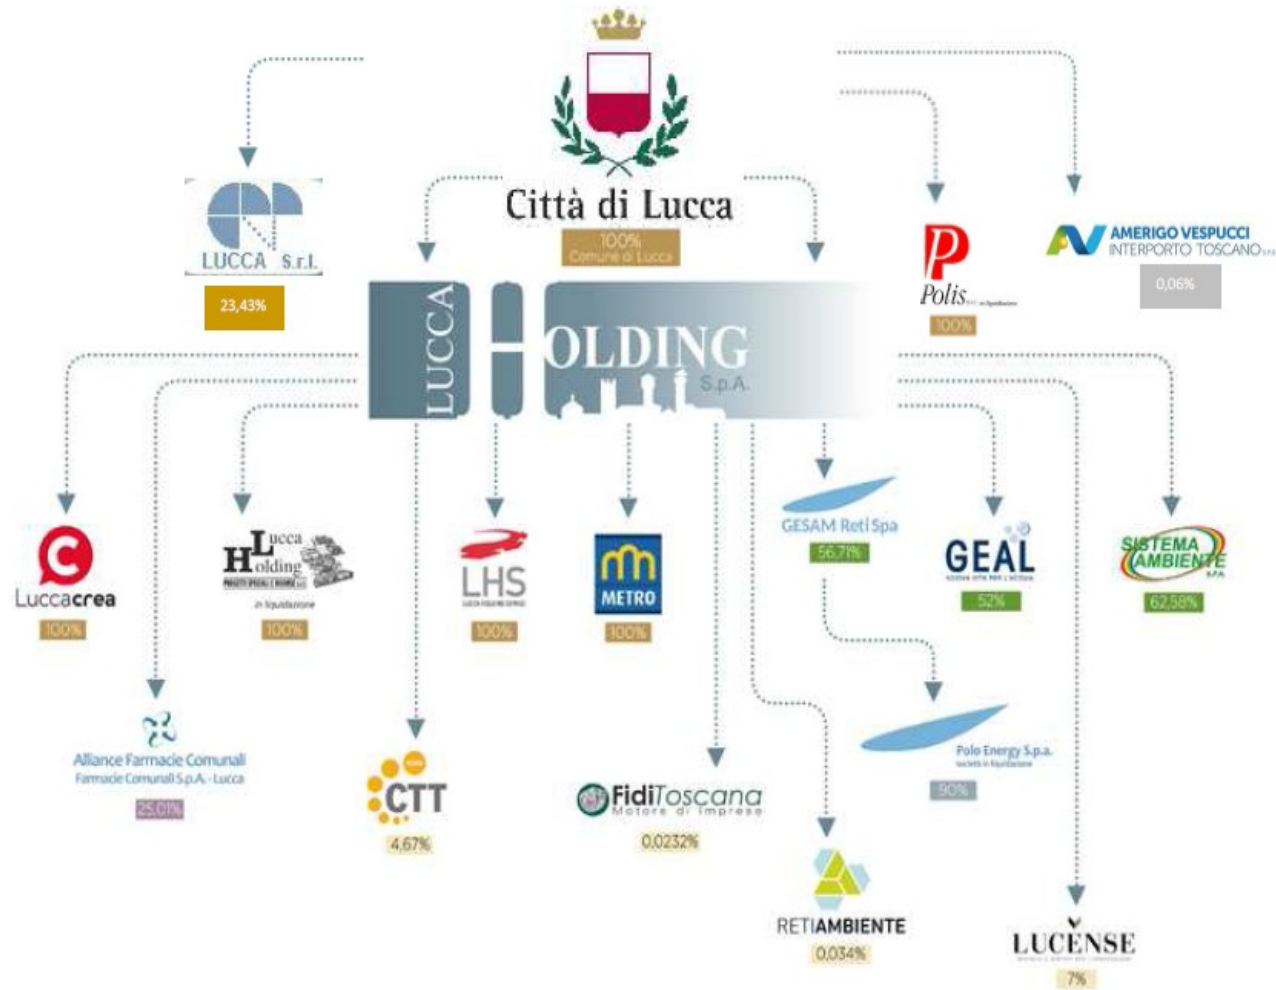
Città di Lucca
100%
Comune di Lucca

LUCCA S.r.l.
23,43%

Polis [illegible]
100%

AMERIGO VESPUCCI
INTERPORTO TOSCANO S.p.A.
0,06%

LUCCA HOLDING S.p.A.

Luccacrea
100%

Lucca Holding
PROGETTI SPECIALI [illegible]
in liquidazione
100%

LHS
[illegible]
100%

METRO
100%

GESAM Reti Spa
56,71%

GEAL
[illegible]
52%

SISTEMA AMBIENTE S.P.A.
62,58%

Alliance Farmacie Comunali
Farmacie Comunali S.p.A. - Lucca
25,01%

CTT
4,67%

FidiToscana
Motore di imprese
0,0232%

Polo Energy S.p.a.
società in liquidazione
90%

RETIAMBIENTE
0,034%

LUCENSE
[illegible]
7%